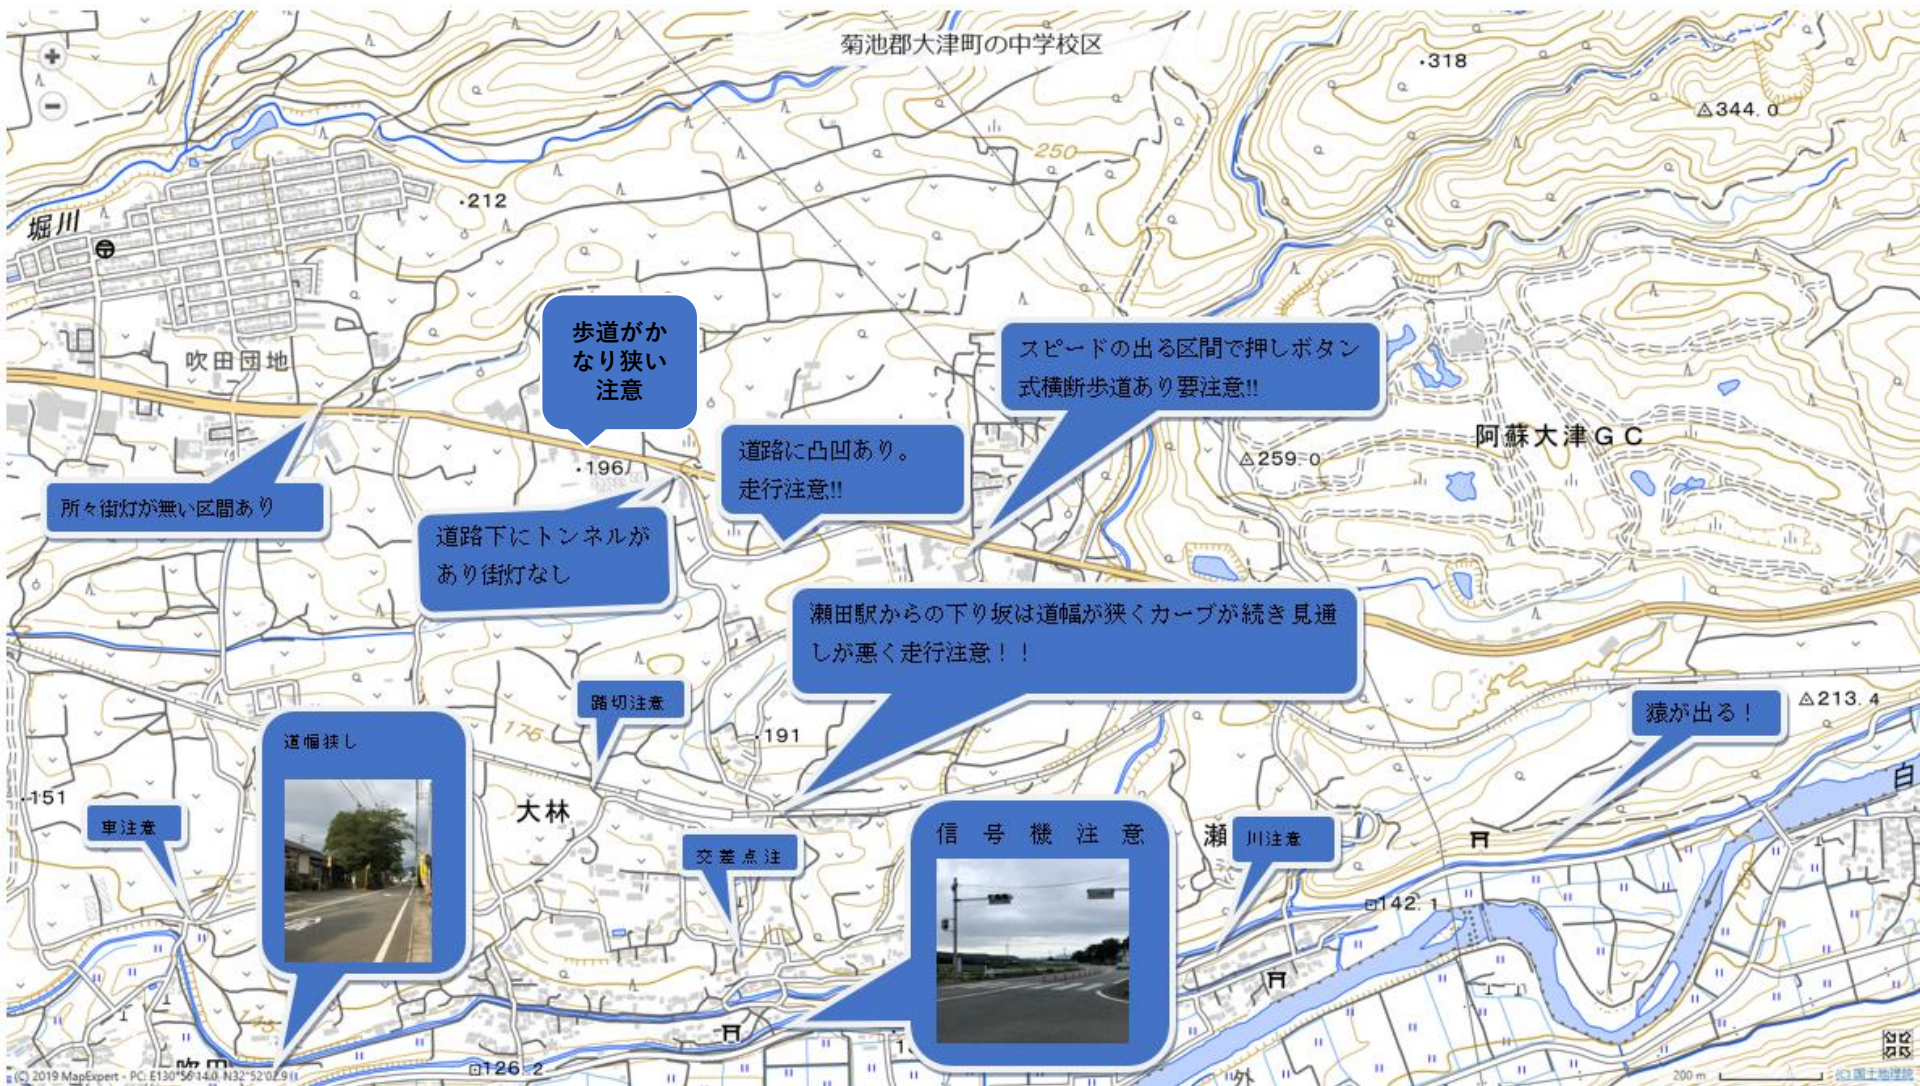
菊池郡大津町の中学校区

.318

△344.0

250

.212

堀川

吹田団地

歩道がかなり狭い注意

スピードの出る区間で押しボタン式横断歩道あり要注意!!

阿蘇大津ＧＣ

△259.0

道路に凸凹あり。走行注意!!

.196

所々街灯が無い区間あり

道路下にトンネルがあり街灯なし

瀬田駅からの下り坂は道幅が狭くカーブが続き見通しが悪く走行注意！！

踏切注意

175

.191

△213.4

猿が出る！

道幅狭し

.151

車注意

大林

交差点注

信号機注意

瀬

川注意

白

□142.1

□126.2

(C) 2019 MapExpert · PC: E130°56'14.0 N32°52'02.9

200 m

国土地理院